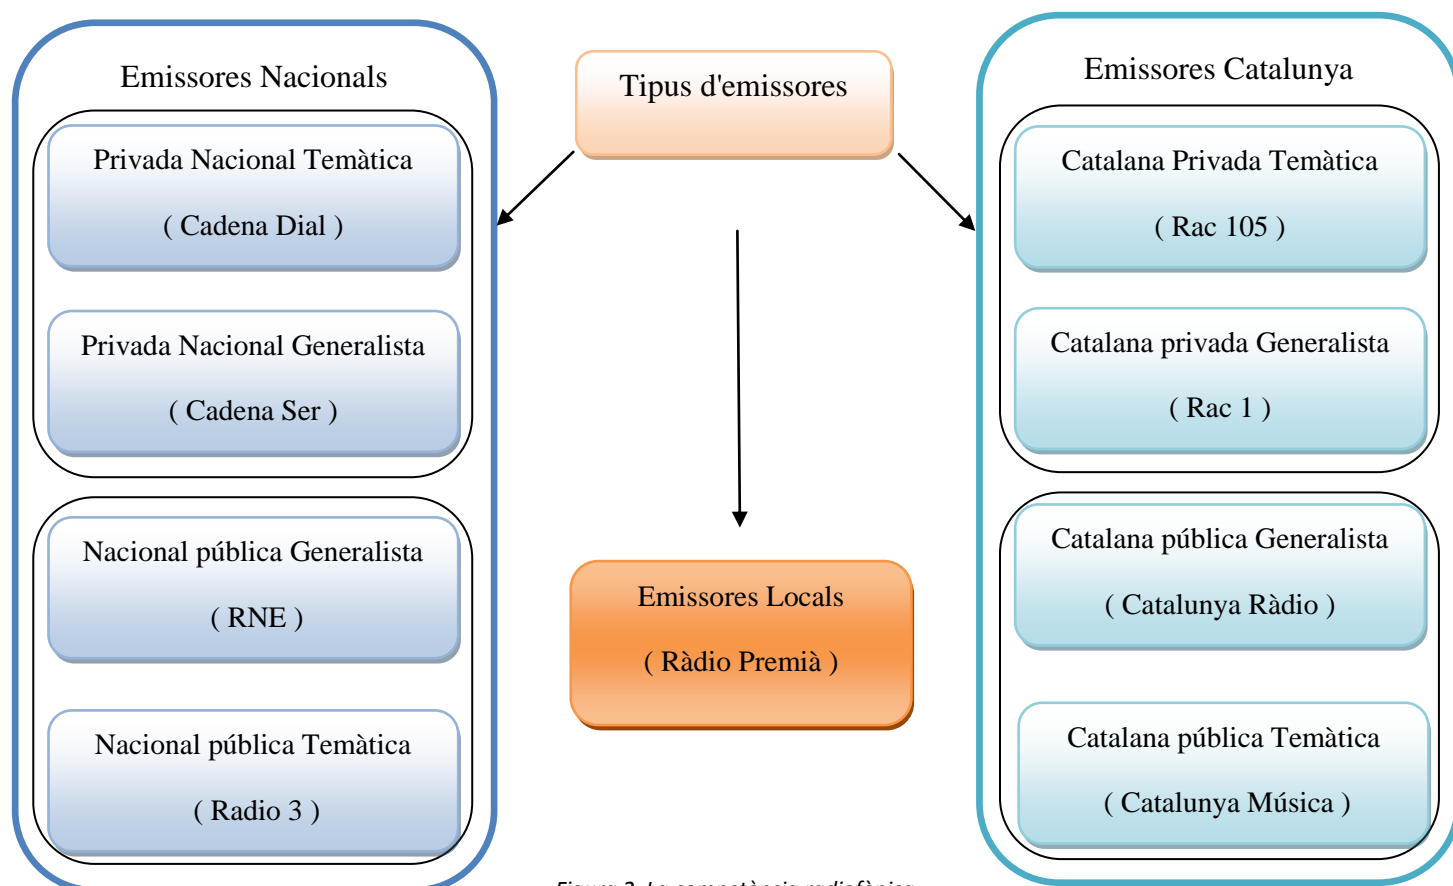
Tipus d'emissores

Emissores Nacionals

Privada Nacional Temàtica

( Cadena Dial )

Privada Nacional Generalista

( Cadena Ser )

Nacional pública Generalista

( RNE )

Nacional pública Temàtica

( Radio 3 )

Emissores Locals

( Ràdio Premià )

Emissores Catalunya

Catalana Privada Temàtica

( Rac 105 )

Catalana privada Generalista

( Rac 1 )

Catalana pública Generalista

( Catalunya Ràdio )

Catalana pública Temàtica

( Catalunya Música )

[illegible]